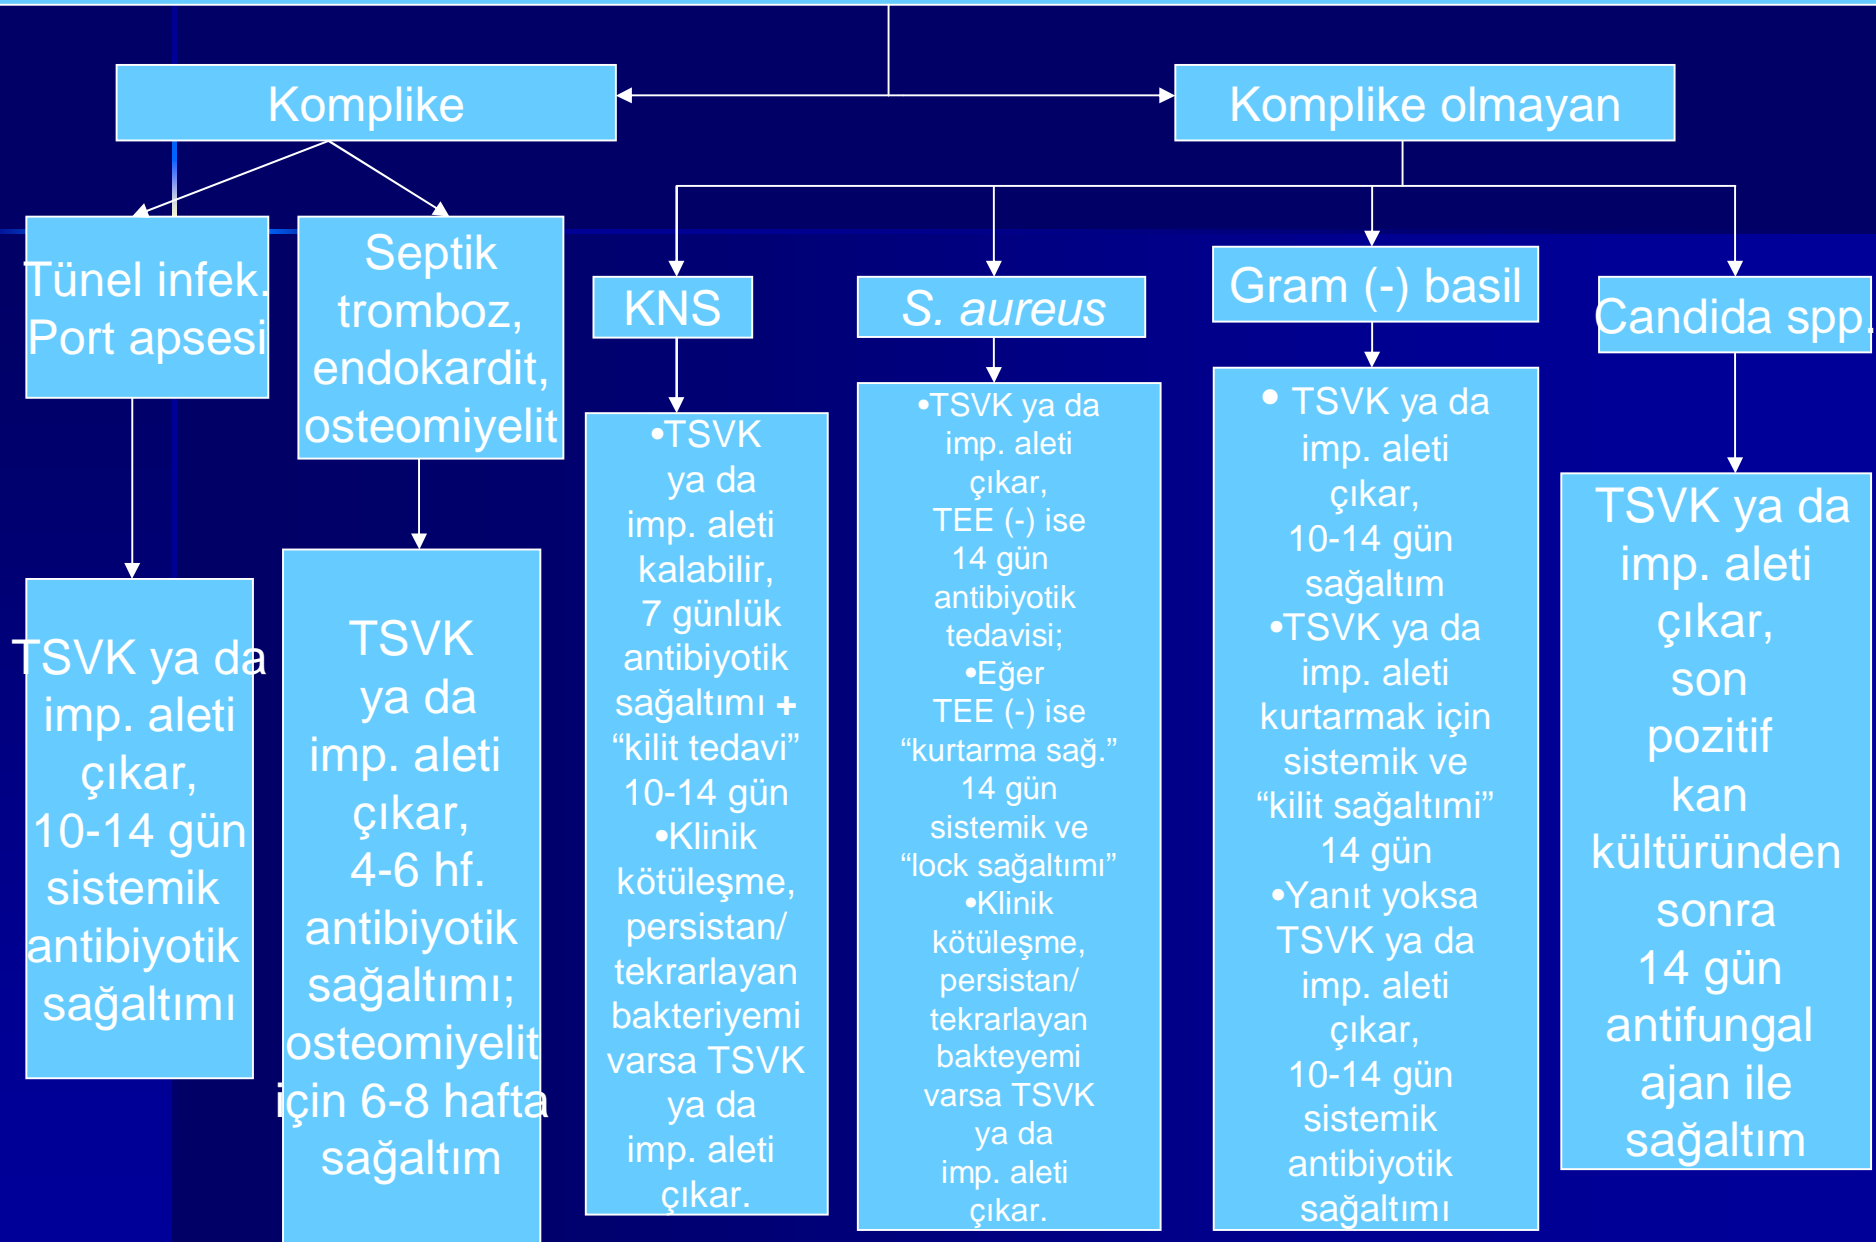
Komplike

Komplike olmayan

Tünel infek. Port apsesi

Septik tromboz, endokardit, osteomiyelit

KNS

S. aureus

Gram (-) basil

Candida spp.

TSVK ya da imp. aleti çıkar, 10-14 gün sistemik antibiyotik sağaltımı

TSVK ya da imp. aleti çıkar, 4-6 hf. antibiyotik sağaltımı; osteomiyelit için 6-8 hafta sağaltım

•TSVK ya da imp. aleti kalabilir, 7 günlük antibiyotik sağaltımı + "kilit tedavi" 10-14 gün
•Klinik kötüleşme, persistan/ tekrarlayan bakteriyemi varsa TSVK ya da imp. aleti çıkar.

•TSVK ya da imp. aleti çıkar, TEE (-) ise 14 gün antibiyotik tedavisi;
•Eğer TEE (-) ise "kurtarma sağ." 14 gün sistemik ve "lock sağaltımı"
•Klinik kötüleşme, persistan/ tekrarlayan bakteyemi varsa TSVK ya da imp. aleti çıkar.

• TSVK ya da imp. aleti çıkar, 10-14 gün sağaltım
•TSVK ya da imp. aleti kurtarmak için sistemik ve "kilit sağaltımı" 14 gün
•Yanıt yoksa TSVK ya da imp. aleti çıkar, 10-14 gün sistemik antibiyotik sağaltımı

TSVK ya da imp. aleti çıkar, son pozitif kan kültüründen sonra 14 gün antifungal ajan ile sağaltım